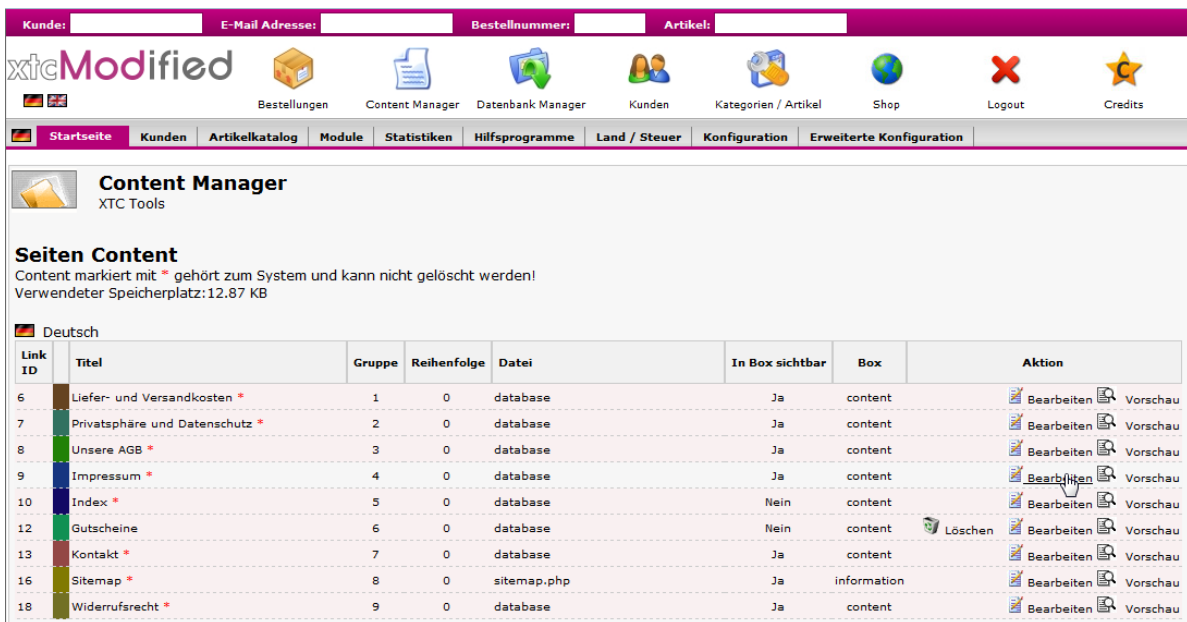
Kunde: E-Mail Adresse: Bestellnummer: Artikel:

xtcModified

Bestellungen Content Manager Datenbank Manager Kunden Kategorien / Artikel Shop Logout Credits

Startseite | Kunden | Artikelkatalog | Module | Statistiken | Hilfsprogramme | Land / Steuer | Konfiguration | Erweiterte Konfiguration

Content Manager
XTC Tools

Seiten Content
Content markiert mit * gehört zum System und kann nicht gelöscht werden!
Verwendeter Speicherplatz:12.87 KB

Deutsch

| Link ID | | Titel | Gruppe | Reihenfolge | Datei | In Box sichtbar | Box | Aktion |
|---|---|---|---|---|---|---|---|---|
| 6 | | Liefer- und Versandkosten * | 1 | 0 | database | Ja | content | Bearbeiten Vorschau |
| 7 | | Privatsphäre und Datenschutz * | 2 | 0 | database | Ja | content | Bearbeiten Vorschau |
| 8 | | Unsere AGB * | 3 | 0 | database | Ja | content | Bearbeiten Vorschau |
| 9 | | Impressum * | 4 | 0 | database | Ja | content | Bearbeiten Vorschau |
| 10 | | Index * | 5 | 0 | database | Nein | content | Bearbeiten Vorschau |
| 12 | | Gutscheine | 6 | 0 | database | Nein | content | Löschen Bearbeiten Vorschau |
| 13 | | Kontakt * | 7 | 0 | database | Ja | content | Bearbeiten Vorschau |
| 16 | | Sitemap * | 8 | 0 | sitemap.php | Ja | information | Bearbeiten Vorschau |
| 18 | | Widerrufsrecht * | 9 | 0 | database | Ja | content | Bearbeiten Vorschau |